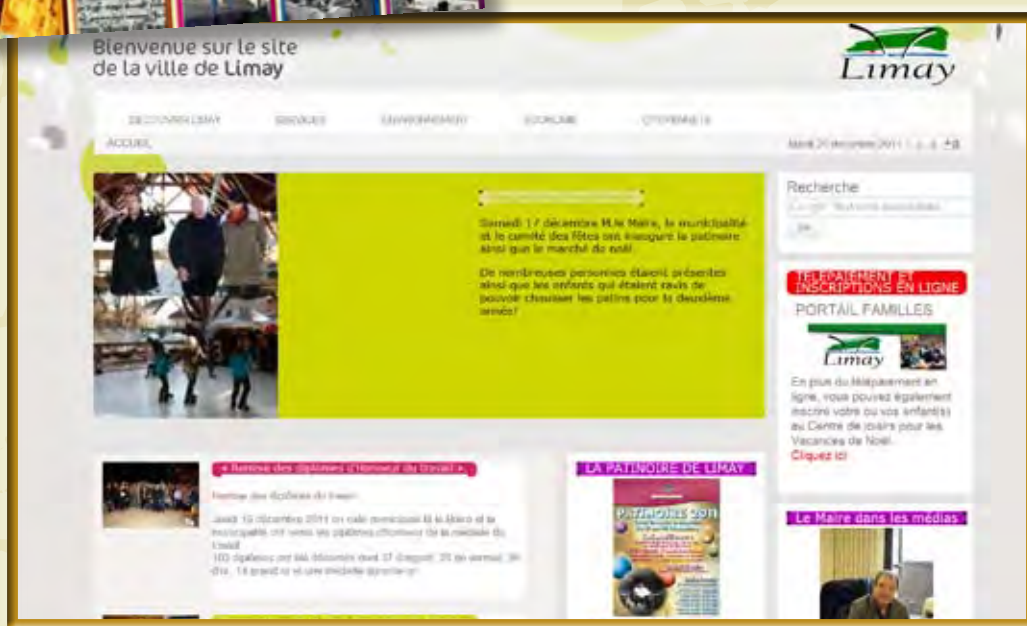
Bienvenue sur le site de la ville de Limay

Limay

DECOUVRIR LIMAY   SERVICES   ENVIRONNEMENT   SOCIAL/VIE   CITOYENNETE

ACCUEIL

Mardi 20 décembre 2011

Samedi 17 décembre M.le Maire, la municipalité et le comité des fêtes ont inauguré la patinoire ainsi que le marché de noël.

De nombreuses personnes étaient présentes ainsi que les enfants qui étaient ravis de pouvoir chausser les patins pour la deuxième année!

Recherche

TELEPAIEMENT ET INSCRIPTIONS EN LIGNE

PORTAIL FAMILLES

Limay

En plus du télépaiement en ligne, vous pouvez également inscrire votre ou vos enfant(s) au Centre de loisirs pour les Vacances de Noël.

Cliquez ici

« Remise des diplômes d'Honneur du travail »

Remise des diplômes du travail

Jeudi 15 décembre 2011 en salle municipale M.le Maire et la municipalité ont remis les diplômes d'honneur de la médaille du travail.
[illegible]

LA PATINOIRE DE LIMAY

PATINOIRE 2011

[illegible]

Le Maire dans les médias